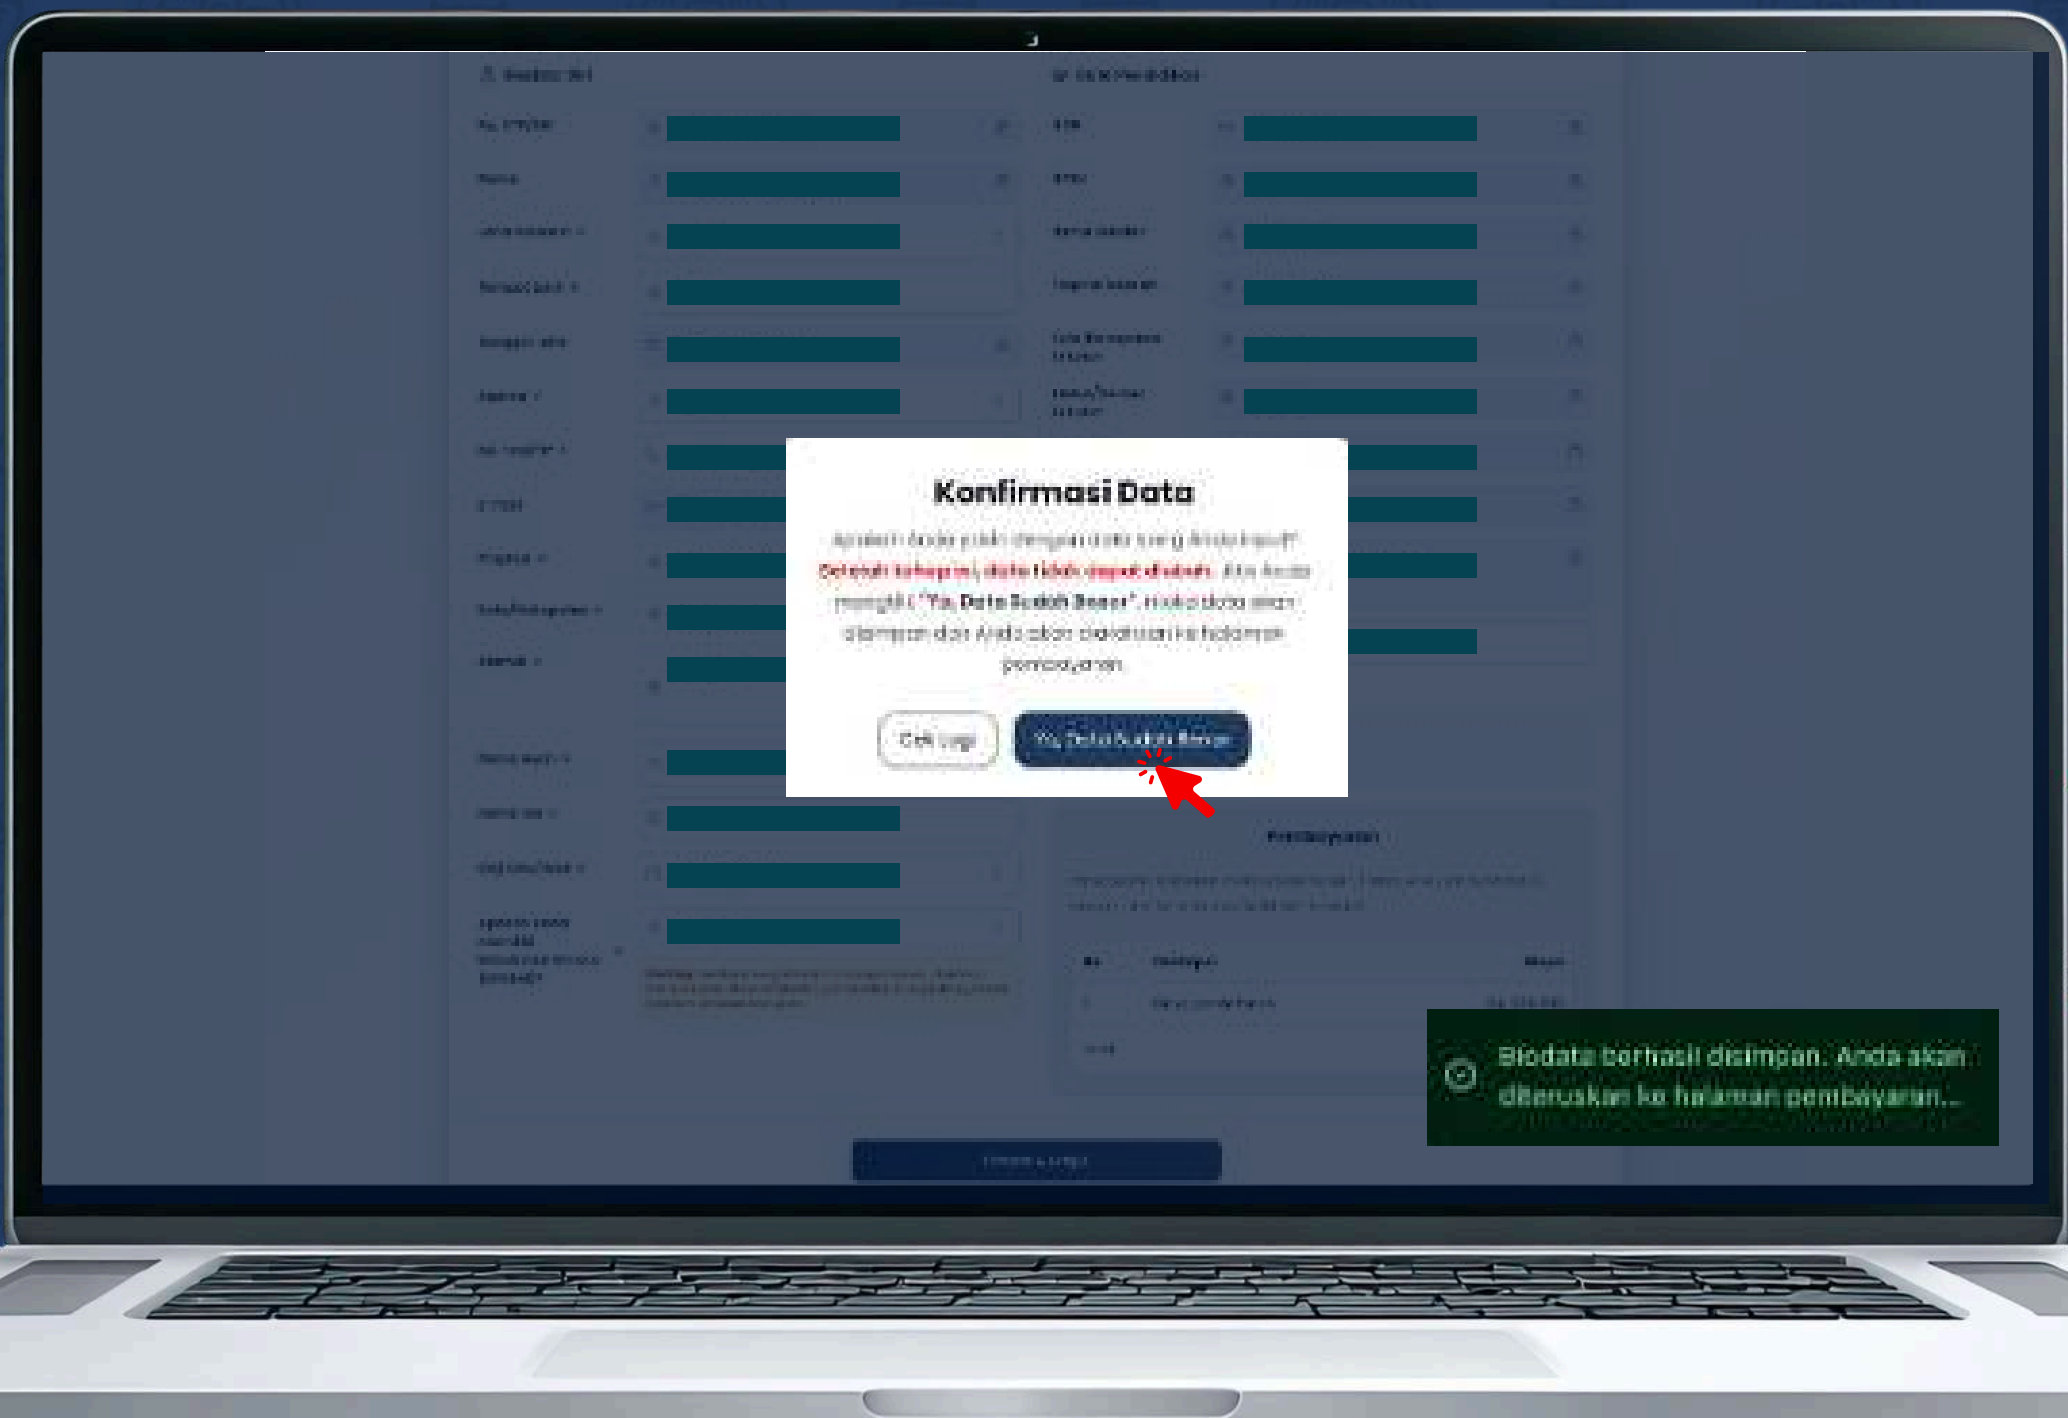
Konfirmasi Data

Apakah Anda yakin dengan data yang Anda input? Setelah tahap ini, data tidak dapat diubah. Jika Anda mengklik "Ya, Data Sudah Benar", maka data akan disimpan dan Anda akan diarahkan ke halaman pembayaran.

Cek Lagi

Ya, Data Sudah Benar

Pembayaran

Biodata berhasil disimpan. Anda akan diteruskan ke halaman pembayaran...

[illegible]